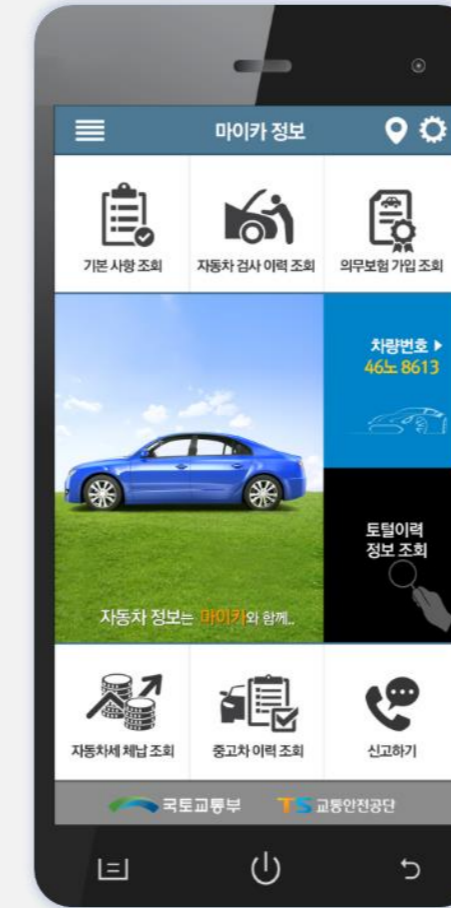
마이카 정보

기본 사항 조회

자동차 검사 이력 조회

의무보험 가입 조회

차량번호 ▸
46노 8613

자동차 정보는 마이카와 함께..

토털이력
정보 조회

자동차세 체납 조회

중고차 이력 조회

신고하기

국토교통부

TS 교통안전공단